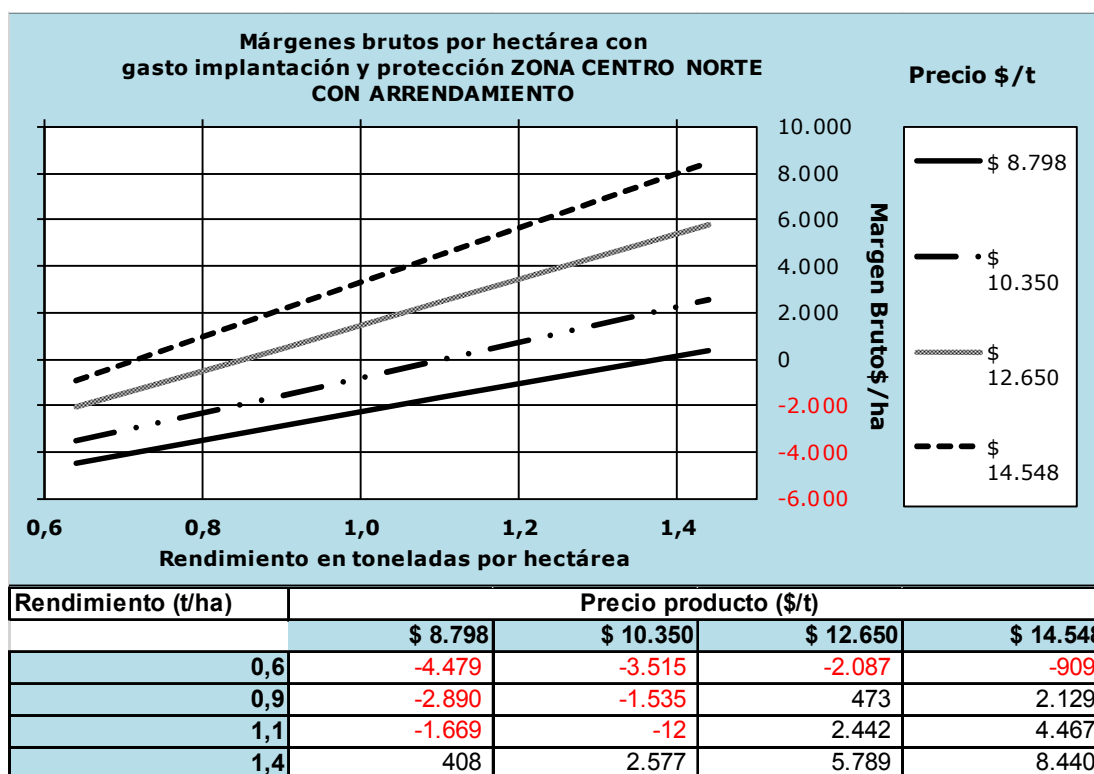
Márgenes brutos por hectárea con gasto implantación y protección ZONA CENTRO NORTE CON ARRENDAMIENTO

Precio $/t

10.000
8.000
6.000
4.000
2.000
0
-2.000
-4.000
-6.000

Margen Bruto$/ha

$ 8.798
$ 10.350
$ 12.650
$ 14.548

0,6 0,8 1,0 1,2 1,4

Rendimiento en toneladas por hectárea

| Rendimiento (t/ha) | Precio producto ($/t) | | | |
|---|---|---|---|---|
| | $ 8.798 | $ 10.350 | $ 12.650 | $ 14.54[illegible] |
| 0,6 | -4.479 | -3.515 | -2.087 | -909 |
| 0,9 | -2.890 | -1.535 | 473 | 2.129 |
| 1,1 | -1.669 | -12 | 2.442 | 4.467 |
| 1,4 | 408 | 2.577 | 5.789 | 8.440 |